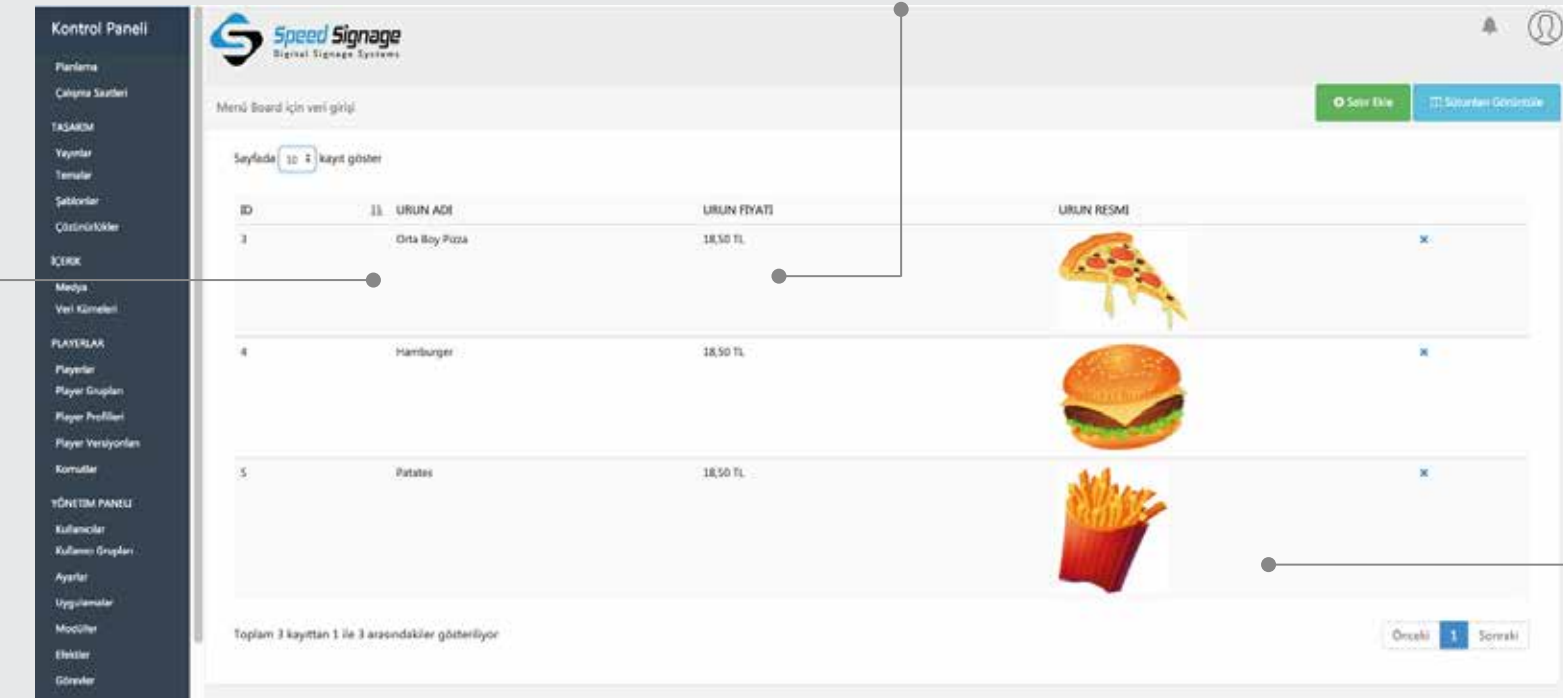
Kontrol Paneli
Planlama
Çalışma Saatleri
TASARIM
Yayınlar
Temalar
Şablonlar
Çözünürlükler
İÇERİK
Medya
Veri Kümeleri
PLAYERLAR
Playerlar
Player Grupları
Player Profilleri
Player Versiyonları
Komutlar
YÖNETİM PANELİ
Kullanıcılar
Kullanıcı Grupları
Ayarlar
Uygulamalar
Modüller
Efektler
Görevler

Speed Signage
Digital Signage Systems

Menü Board için veri girişi

Satır Ekle
Sütunları Görüntüle

Sayfada 10 kayıt göster

| ID | URUN ADI | URUN FIYATI | URUN RESMI | |
|---|---|---|---|---|
| 3 | Orta Boy Pizza | 18,50 TL | | × |
| 4 | Hamburger | 18,50 TL | | × |
| 5 | Patates | 18,50 TL | | × |

Toplam 3 kayıttan 1 ile 3 arasındakiler gösteriliyor

Önceki 1 Sonraki